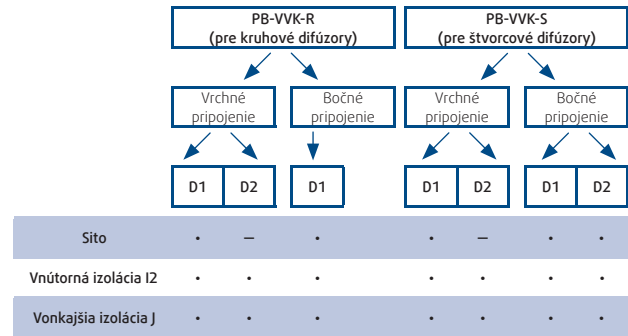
PB-VVK-R
(pre kruhové difúzory)

PB-VVK-S
(pre štvorcové difúzory)

Vrchné pripojenie

Bočné pripojenie

Vrchné pripojenie

Bočné pripojenie

| | D1 | D2 | D1 | D1 | D2 | D1 | D2 |
|---|---|---|---|---|---|---|---|
| Sito | • | – | • | • | – | • | • |
| Vnútorná izolácia I2 | • | • | • | • | • | • | • |
| Vonkajšia izolácia J | • | • | • | • | • | • | • |